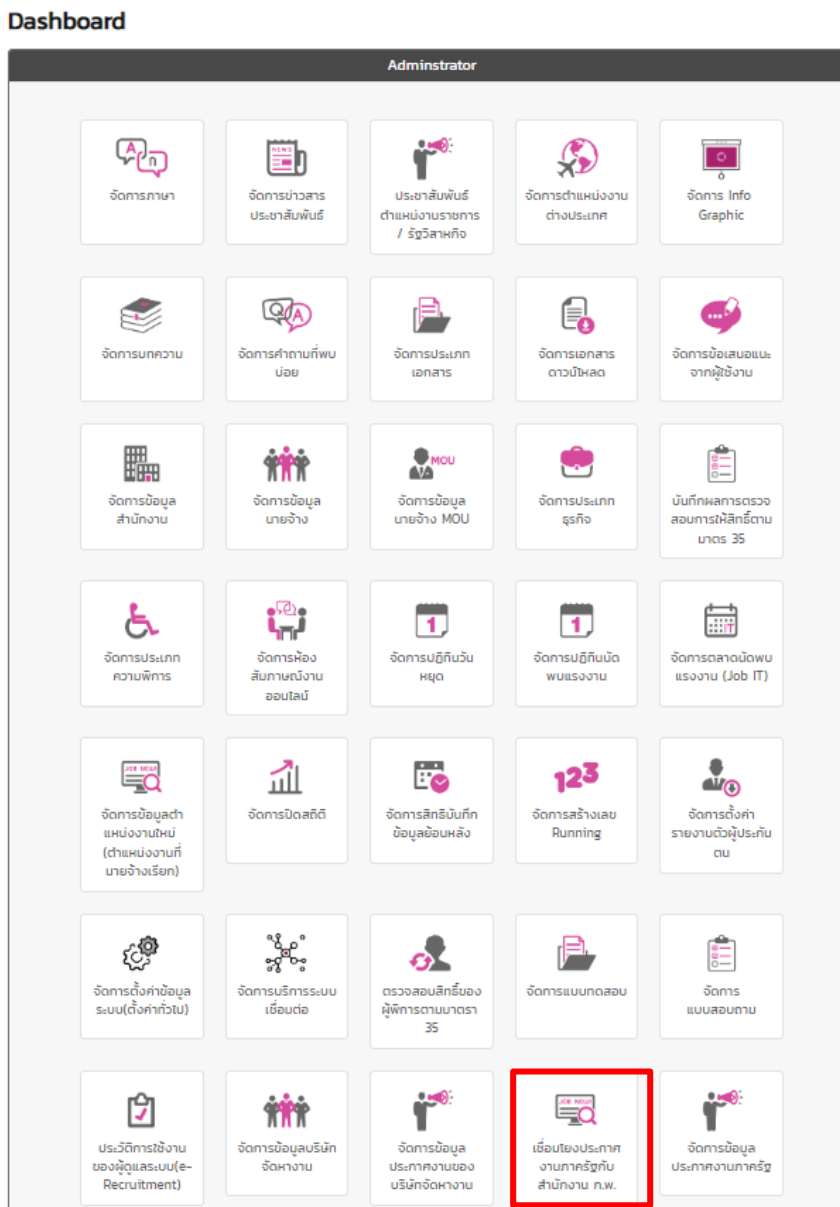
Dashboard

Adminstrator

A ก

จัดการภาษา

NEWS

จัดการข่าวสารประชาสัมพันธ์

ประชาสัมพันธ์ตำแหน่งงานราชการ / รัฐวิสาหกิจ

จัดการตำแหน่งงานต่างประเทศ

จัดการ Info Graphic

จัดการบทความ

จัดการคำถามที่พบบ่อย

จัดการประเภทเอกสาร

จัดการเอกสารดาวน์โหลด

จัดการข้อเสนอแนะจากผู้ใช้งาน

จัดการข้อมูลสำนักงาน

จัดการข้อมูลนายจ้าง

MOU

จัดการข้อมูลนายจ้าง MOU

จัดการประเภทธุรกิจ

บันทึกผลการตรวจสอบการให้สิทธิ์ตามมาตร 35

จัดการประเภทความพิการ

จัดการห้องสัมภาษณ์งานออนไลน์

1

จัดการปฏิทินวันหยุด

1

จัดการปฏิทินนัดพบแรงงาน

จัดการตลาดนัดพบแรงงาน (Job IT)

JOB NEW

จัดการข้อมูลตำแหน่งงานใหม่ (ตำแหน่งงานที่นายจ้างเรียก)

จัดการปิดสถิติ

จัดการสิทธิบันทึกข้อมูลย้อนหลัง

123

จัดการสร้างเลข Running

จัดการตั้งค่ารายงานตัวผู้ประกันตน

จัดการตั้งค่าข้อมูลระบบ(ตั้งค่าทั่วไป)

จัดการบริการระบบเชื่อมต่อ

ตรวจสอบสิทธิ์ของผู้พิการตามมาตรา 35

จัดการแบบทดสอบ

จัดการแบบสอบถาม

ประวัติการใช้งานของผู้ดูแลระบบ(e-Recruitment)

จัดการข้อมูลบริษัทจัดหางาน

จัดการข้อมูลประกาศงานของบริษัทจัดหางาน

JOB NEW

เชื่อมโยงประกาศงานภาครัฐกับสำนักงาน ก.พ.

จัดการข้อมูลประกาศงานภาครัฐ